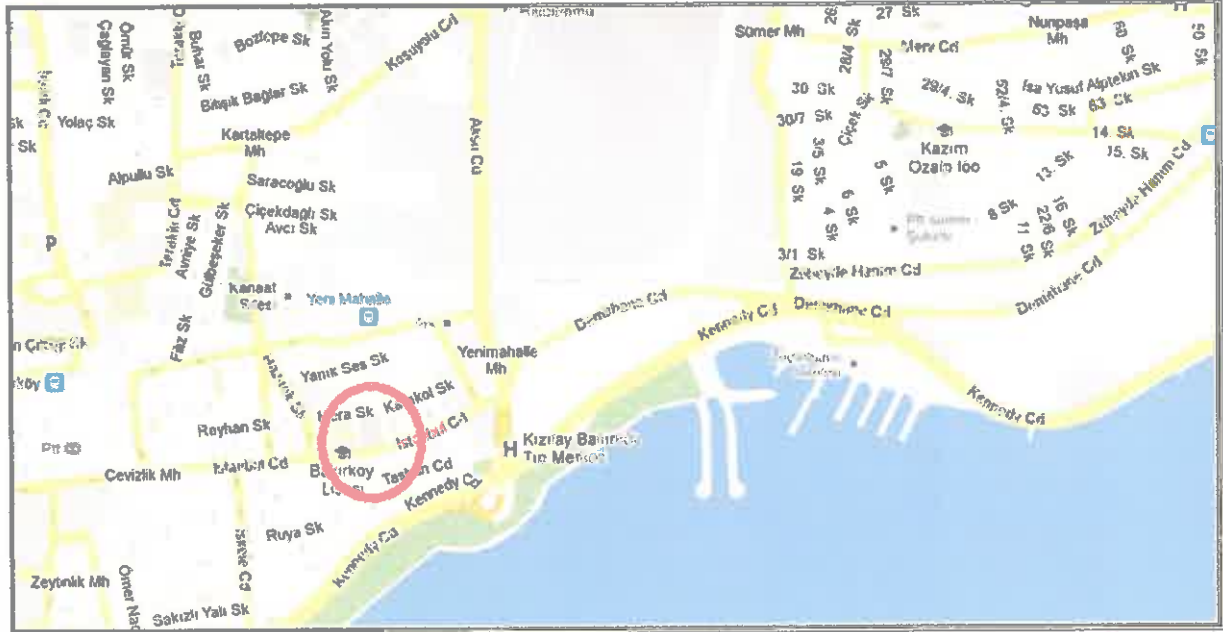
Ömür Sk
Çağlayan Sk
Bahar Sk
Bozlope Sk
Altın Yolu Sk
Koşuyolu Cd
Bitişik Bağlar Sk
Yolaç Sk
Sk
Sk
Kartaltepe Mh
Alpullu Sk
Saracoğlu Sk
Çiçekdağı Sk
Avcı Sk
Amiye Sk
Gülbeşeker Sk
P
Kanaat Sites
Yeni Mahalle
Faiz Sk
Yanık Ses Sk
Reyhan Sk
Ptt
Cevizlik Mh
Marmara Cd
Hera Sk
Karakol Sk
İstanbul Cd
Bakırkoy
Taşkın Cd
Kennedy Cd
Rüya Sk
Kennedy Cd
Zeytinlik Mh
Ömer Naci
Sakızlı Yalı Sk
Aksu Cd
Yenimahalle Mh
Dimahane Cd
Kızılay Bakırköy Tıp Merkezi
H
Kennedy Cd
Sümer Mh
27 Sk
Nurpaşa Mh
Merv Cd
30 Sk
30/7 Sk
28/4 Sk
28/7 Sk
29/4 Sk
Çiçek Sk
İsa Yusuf Alptekin Sk
63 Sk
63 Sk
14. Sk
15. Sk
Kazım Ozalp İoo
13. Sk
Zübeyde Hanım Cd
19 Sk
35 Sk
5 Sk
6 Sk
4 Sk
8 Sk
11 Sk
22/6 Sk
16 Sk
3/1 Sk
Zübeyde Hanım Cd
Demirhane Cd
Dimahane Cd
Kennedy Cd
26
50 Sk
60 Sk